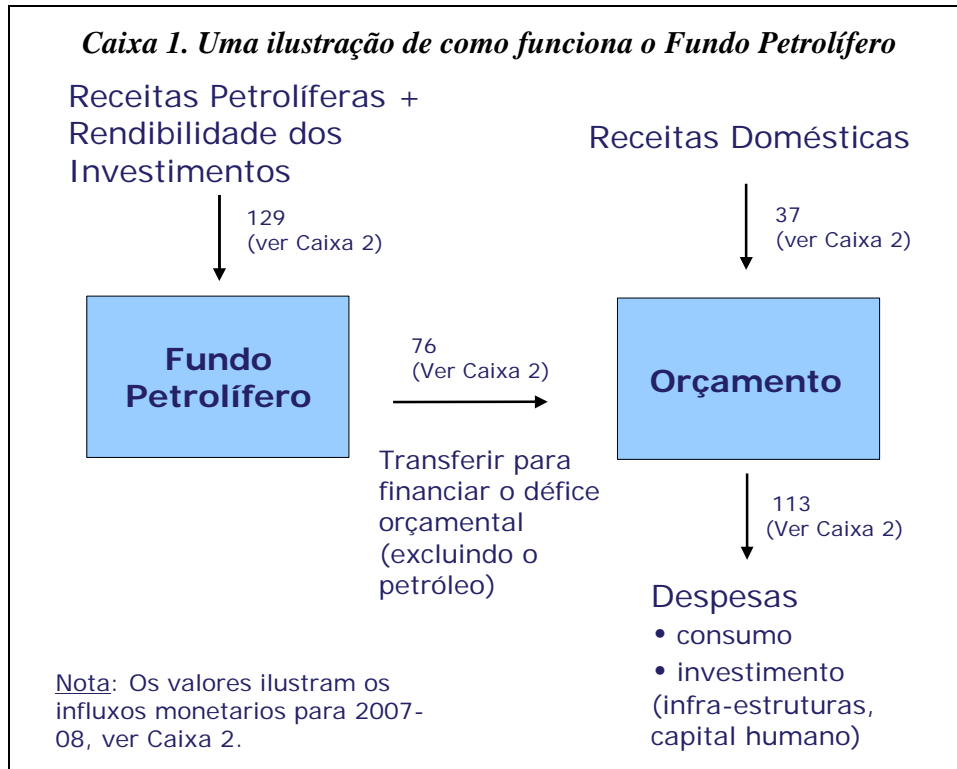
Caixa 1. Uma ilustração de como funciona o Fundo Petrolífero

Receitas Petrolíferas + Rendibilidade dos Investimentos

129 (ver Caixa 2)

Receitas Domésticas

37 (ver Caixa 2)

Fundo Petrolífero

76 (Ver Caixa 2)

Orçamento

Transferir para financiar o défice orçamental (excluindo o petróleo)

113 (Ver Caixa 2)

Despesas
• consumo
• investimento (infra-estruturas, capital humano)

Nota: Os valores ilustram os influxos monetarios para 2007-08, ver Caixa 2.